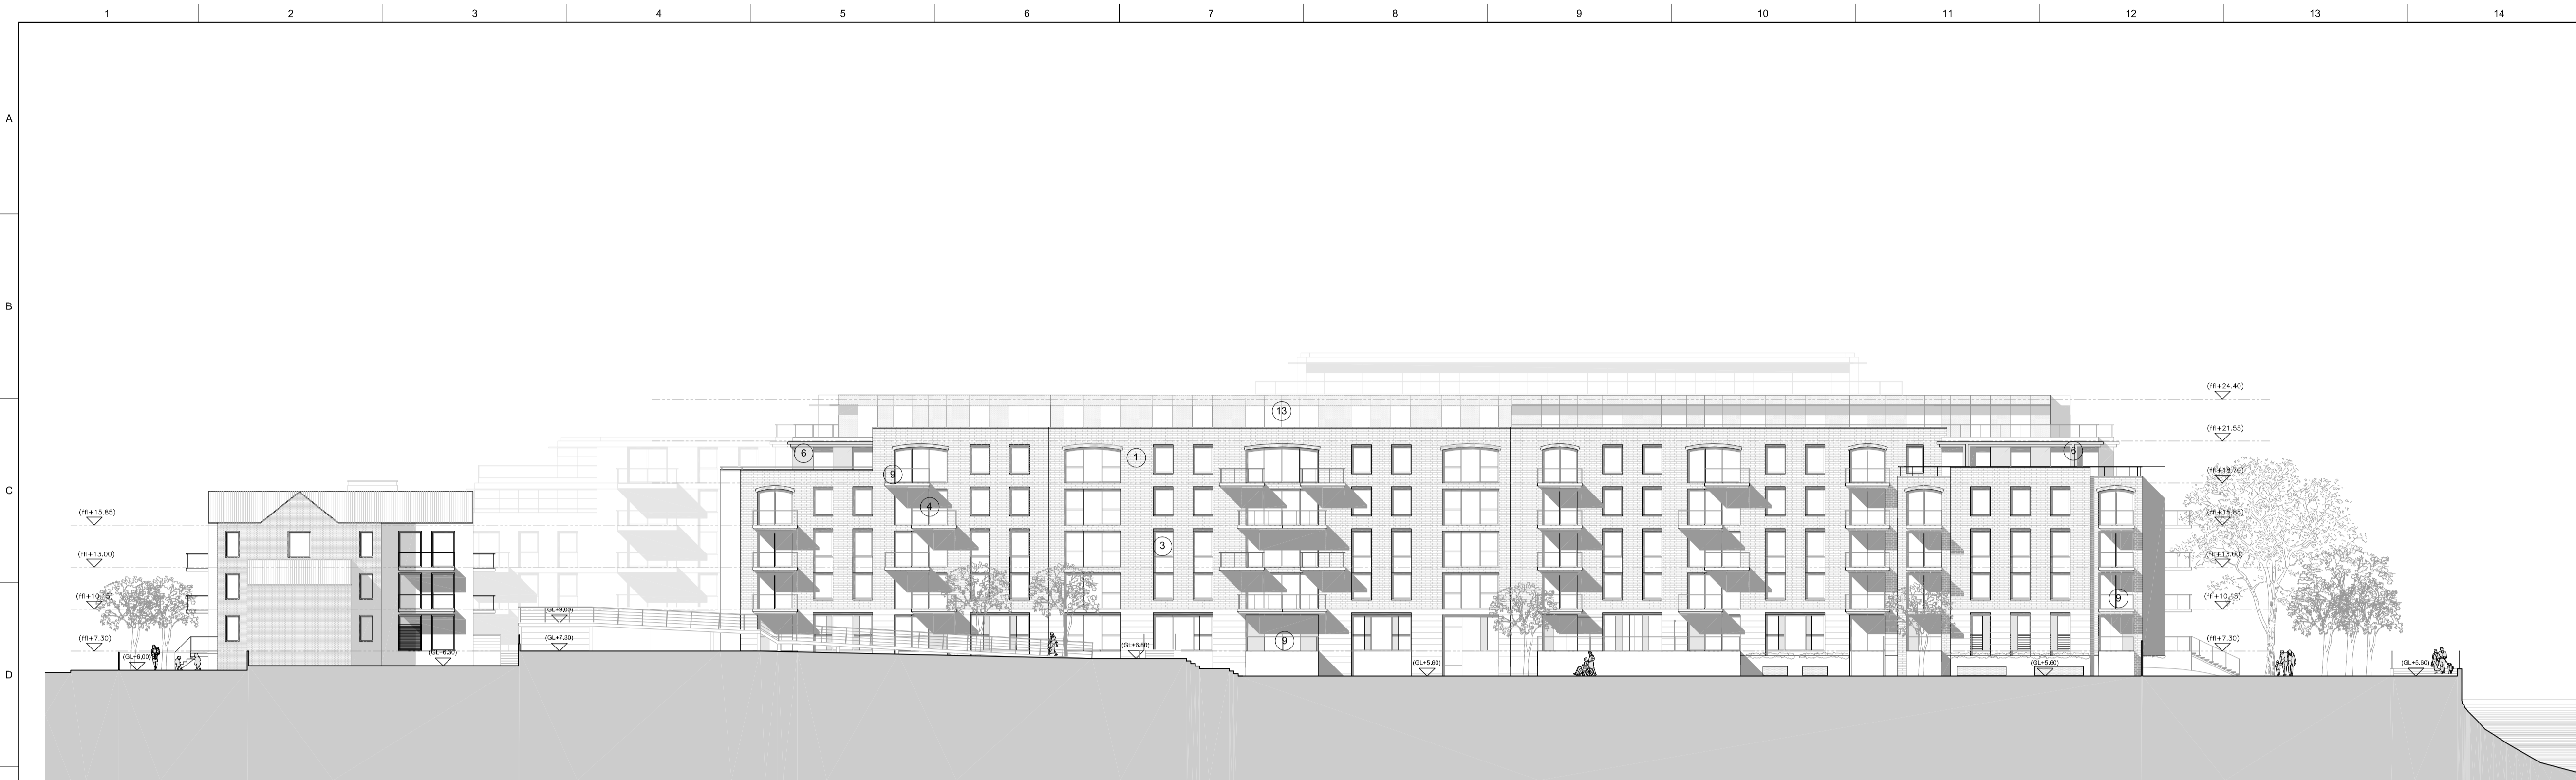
1 2 3 4 5 6 7 8 9 10 11 12 13 14

A

B

C

D

(ffl+24.40)

(ffl+21.55)

(ffl+18.70)

(ffl+15.85)

(ffl+13.00)

(ffl+10.15)

(ffl+7.30)

(GL+5.60)

13

6

1

9

4

3

9

6

9

(ffl+15.85)

(ffl+13.00)

(ffl+10.15)

(ffl+7.30)

(GL+6.00)

(GL+6.30)

(GL+9.00)

(GL+7.30)

(GL+6.80)

(GL+5.60)

(GL+5.60)